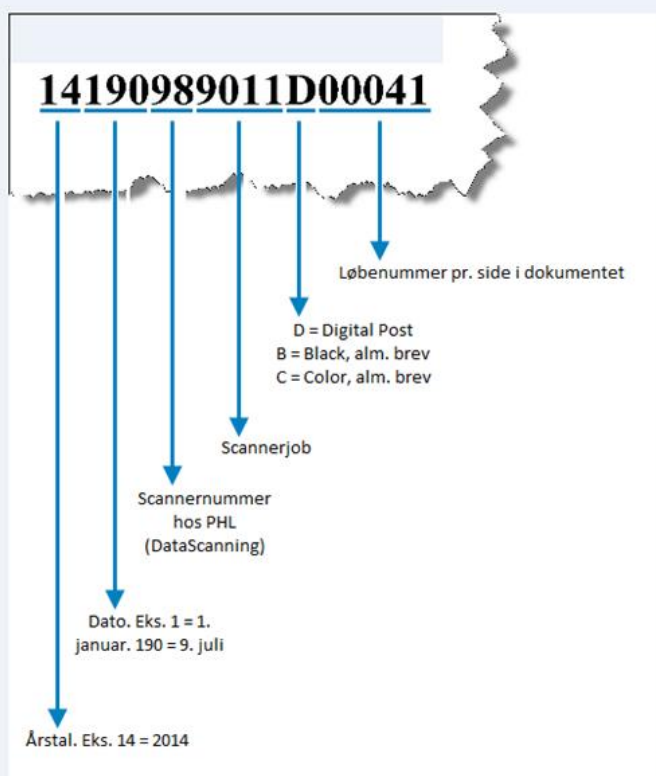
14190989011D00041

Løbenummer pr. side i dokumentet

D = Digital Post
B = Black, alm. brev
C = Color, alm. brev

Scannerjob

Scannernummer hos PHL (DataScanning)

Dato. Eks. 1 = 1. januar. 190 = 9. juli

Årstal. Eks. 14 = 2014